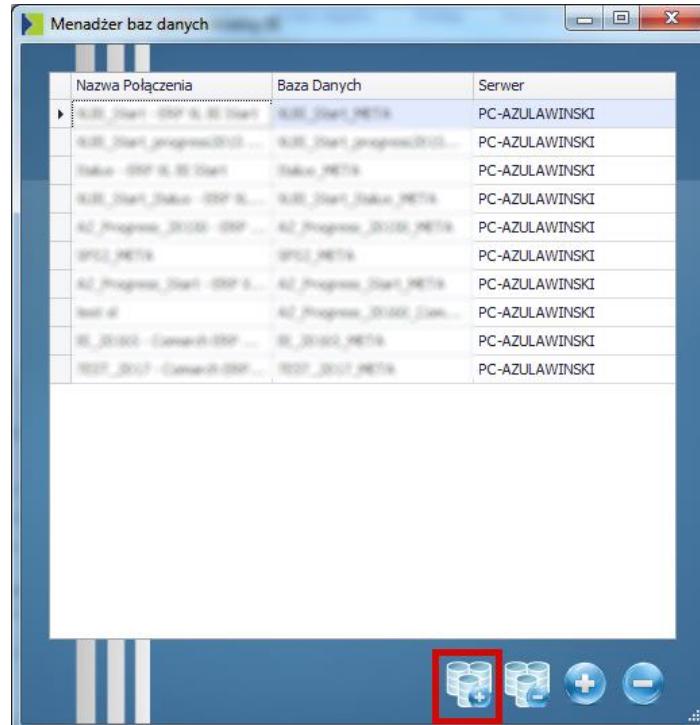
Menadżer baz danych

| Nazwa Połączenia | Baza Danych | Serwer |
|---|---|---|
| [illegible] | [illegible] | PC-AZULAWINSKI |
| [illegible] | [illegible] | PC-AZULAWINSKI |
| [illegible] | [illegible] | PC-AZULAWINSKI |
| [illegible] | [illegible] | PC-AZULAWINSKI |
| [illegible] | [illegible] | PC-AZULAWINSKI |
| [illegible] | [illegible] | PC-AZULAWINSKI |
| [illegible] | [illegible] | PC-AZULAWINSKI |
| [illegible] | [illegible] | PC-AZULAWINSKI |
| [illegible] | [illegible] | PC-AZULAWINSKI |
| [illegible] | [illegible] | PC-AZULAWINSKI |